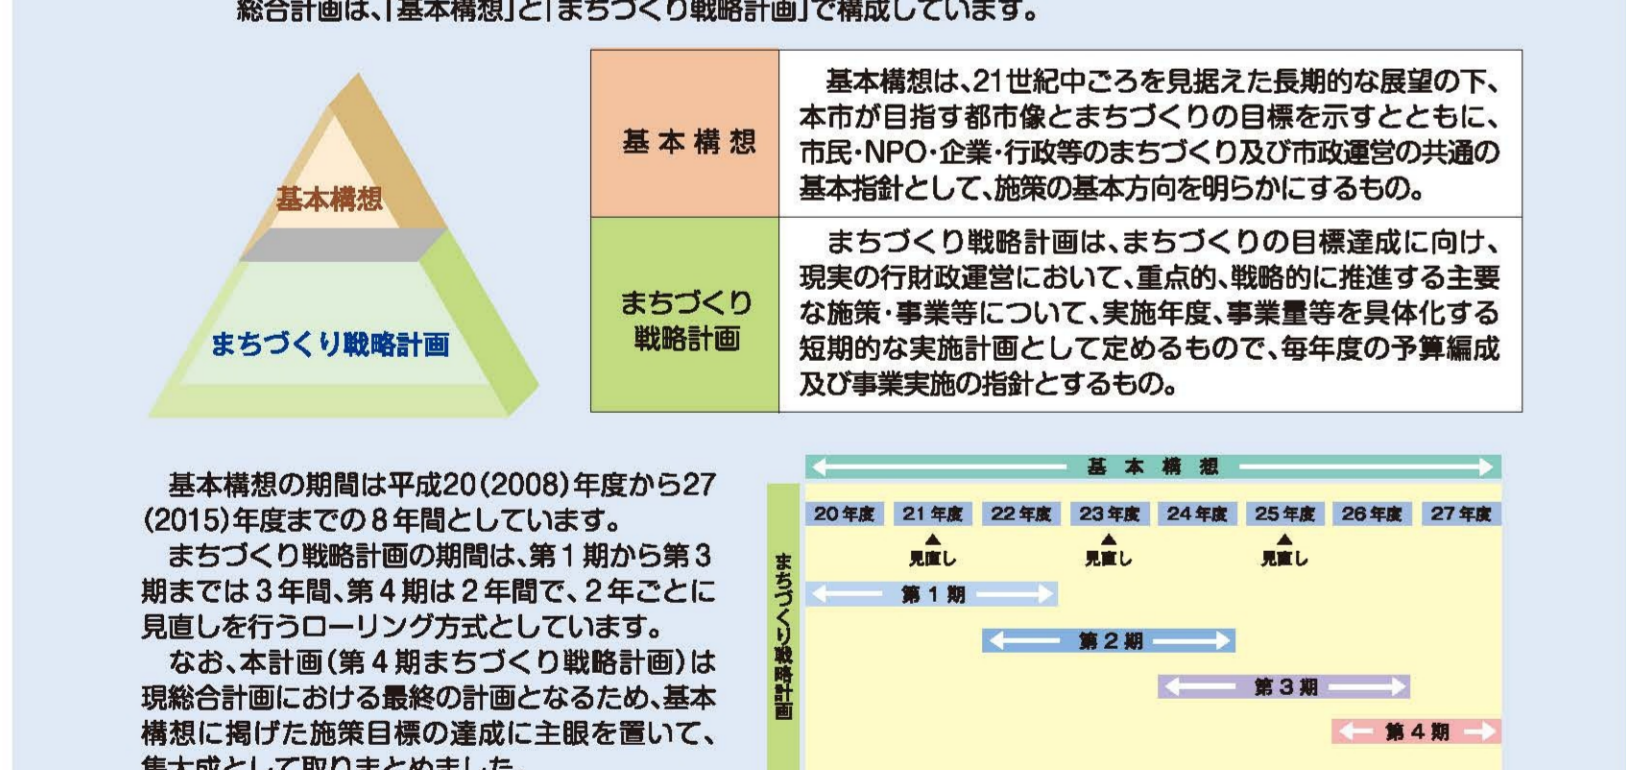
総合計画は、「基本構想」と「まちづくり戦略計画」で構成しています。

基本構想

まちづくり戦略計画

| 基本構想 | 基本構想は、21世紀中ごろを見据えた長期的な展望の下、本市が目指す都市像とまちづくりの目標を示すとともに、市民・NPO・企業・行政等のまちづくり及び市政運営の共通の基本指針として、施策の基本方向を明らかにするもの。 |
|---|---|
| まちづくり戦略計画 | まちづくり戦略計画は、まちづくりの目標達成に向け、現実の行財政運営において、重点的、戦略的に推進する主要な施策・事業等について、実施年度、事業量等を具体化する短期的な実施計画として定めるもので、毎年度の予算編成及び事業実施の指針とするもの。 |

基本構想の期間は平成20(2008)年度から27(2015)年度までの８年間としています。
まちづくり戦略計画の期間は、第１期から第３期までは３年間、第４期は２年間で、２年ごとに見直しを行うローリング方式としています。
なお、本計画(第４期まちづくり戦略計画)は現総合計画における最終の計画となるため、基本構想に掲げた施策目標の達成に主眼を置いて、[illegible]

基本構想

まちづくり戦略計画

20年度 21年度 22年度 23年度 24年度 25年度 26年度 27年度

見直し 見直し 見直し

第１期

第２期

第３期

第４期